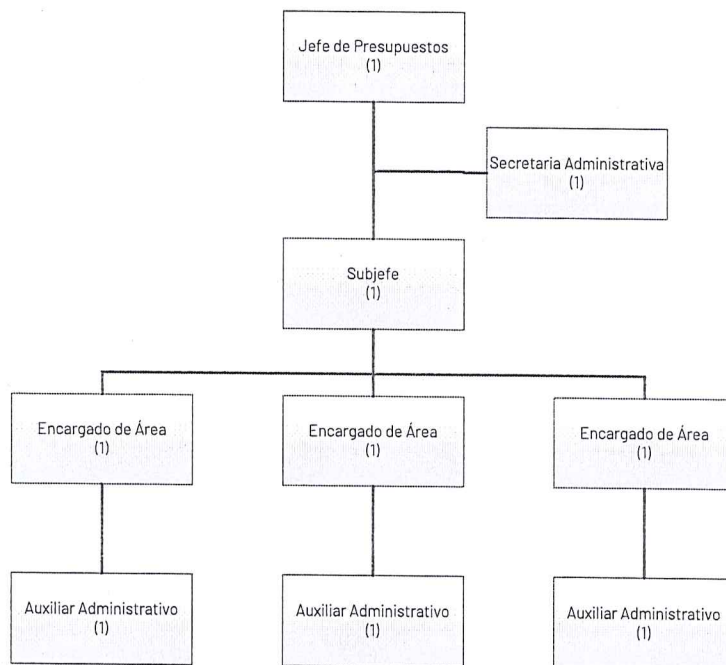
Jefe de Presupuestos
(1)

Secretaria Administrativa
(1)

Subjefe
(1)

Encargado de Área
(1)

Encargado de Área
(1)

Encargado de Área
(1)

Auxiliar Administrativo
(1)

Auxiliar Administrativo
(1)

Auxiliar Administrativo
(1)